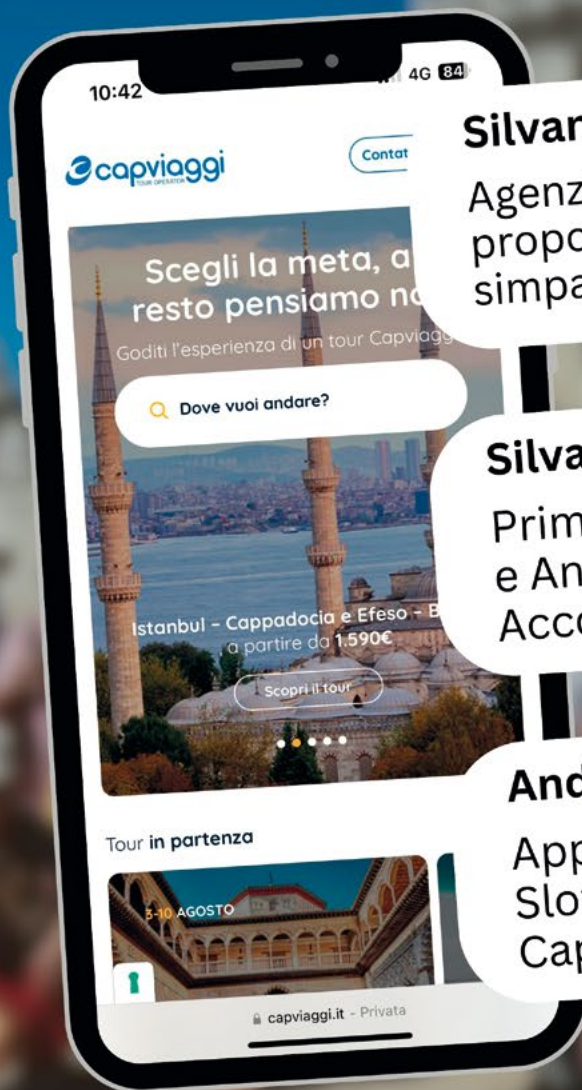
10:42

4G 84

capviaggi
TOUR OPERATOR

Contat

Scegli la meta, a resto pensiamo no

Goditi l'esperienza di un tour Capviag

Dove vuoi andare?

Istanbul - Cappadocia e Efeso - B
a partire da 1.590€

Scopri il tour

Tour in partenza

3-10 AGOSTO

capviaggi.it - Privata

Silvan
Agenz propo simpa

Silva
Prim e An Acco

And
App Slo Cap